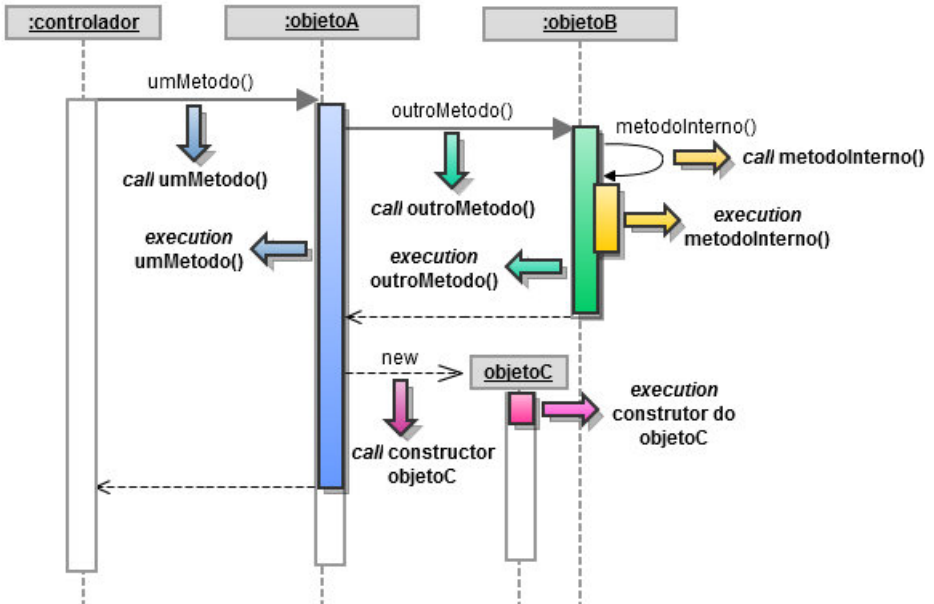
:controlador

:objetoA

:objetoB

umMetodo()

call umMetodo()

execution umMetodo()

outroMetodo()

call outroMetodo()

execution outroMetodo()

metodoInterno()

call metodoInterno()

execution metodoInterno()

new

objetoC

call constructor objetoC

execution construtor do objetoC